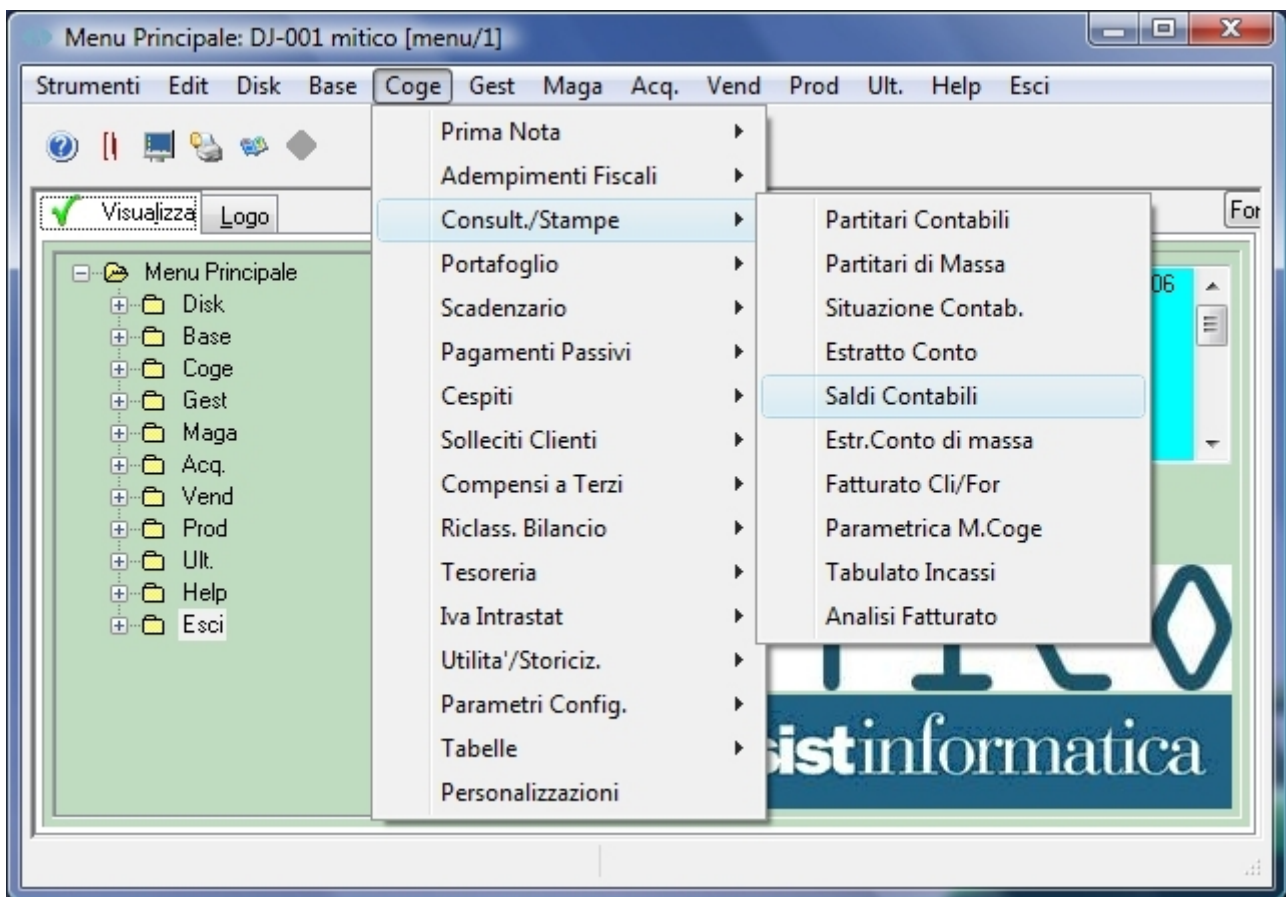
Menu Principale: DJ-001 mitico [menu/1]

Strumenti Edit Disk Base Coge Gest Maga Acq. Vend Prod Ult. Help Esci

Visualizza Logo

For

Menu Principale
Disk
Base
Coge
Gest
Maga
Acq.
Vend
Prod
Ult.
Help
Esci

Prima Nota
Adempimenti Fiscali
Consult./Stampe
Portafoglio
Scadenzario
Pagamenti Passivi
Cespiti
Solleciti Clienti
Compensi a Terzi
Riclass. Bilancio
Tesoreria
Iva Intrastat
Utilita'/Storiciz.
Parametri Config.
Tabelle
Personalizzazioni

Partitari Contabili
Partitari di Massa
Situazione Contab.
Estratto Conto
Saldi Contabili
Estr.Conto di massa
Fatturato Cli/For
Parametrica M.Coge
Tabulato Incassi
Analisi Fatturato

06

sistinformatica